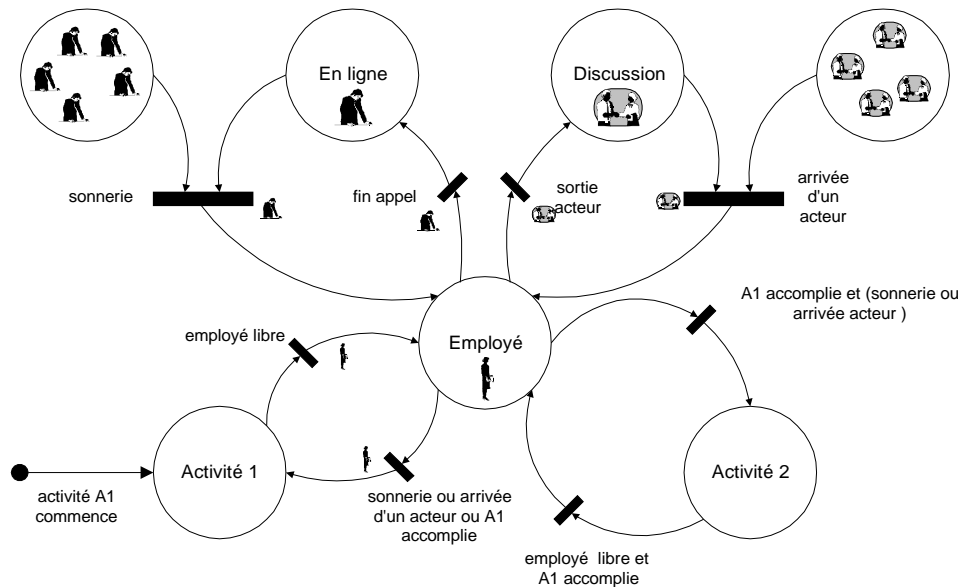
En ligne

Discussion

sonnerie

fin appel

sortie acteur

arrivée d'un acteur

A1 accomplie et (sonnerie ou arrivée acteur )

employé libre

Employé

Activité 1

Activité 2

activité A1 commence

sonnerie ou arrivée d'un acteur ou A1 accomplie

employé libre et A1 accomplie